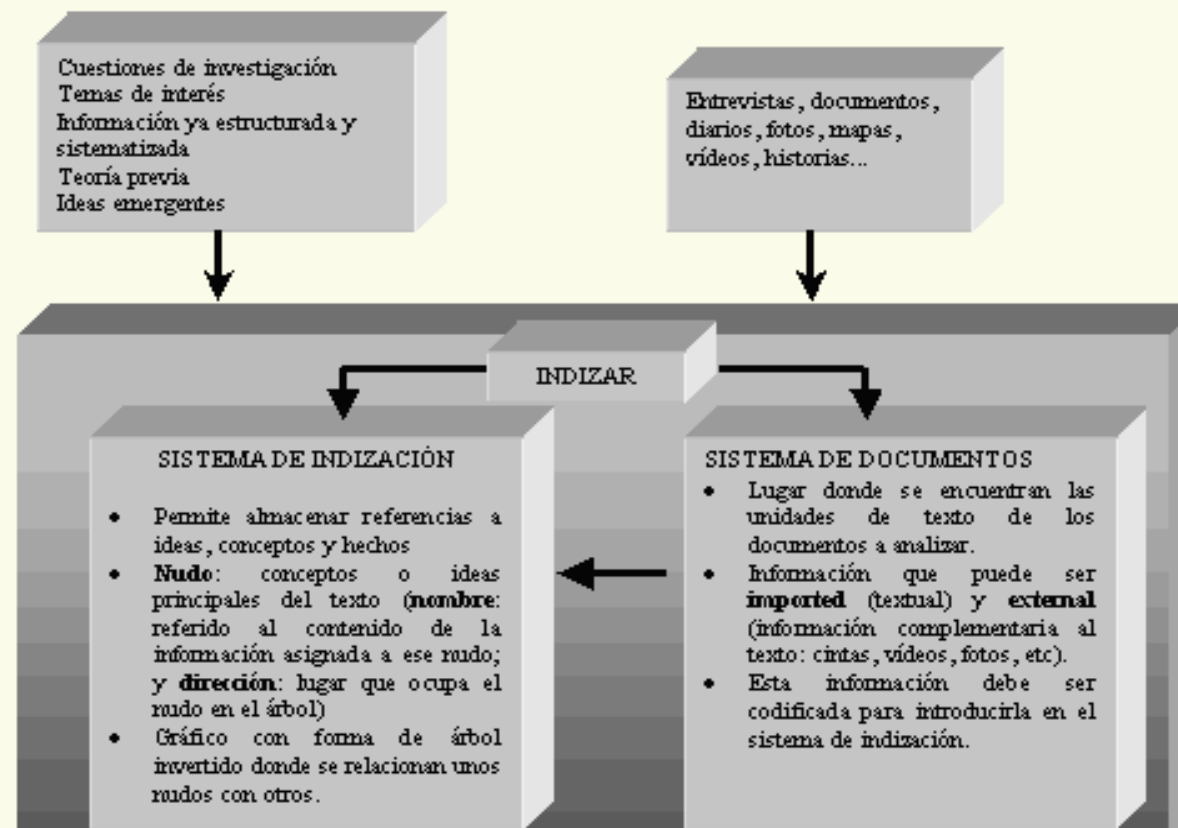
Cuestiones de investigación
Temas de interés
Información ya estructurada y sistematizada
Teoría previa
Ideas emergentes

Entrevistas, documentos, diarios, fotos, mapas, vídeos, historias...

INDIZAR

SISTEMA DE INDIZACIÓN

• Permite almacenar referencias a ideas, conceptos y hechos
• **Nudo**: conceptos o ideas principales del texto (**nombre**: referido al contenido de la información asignada a ese nudo; y **dirección**: lugar que ocupa el nudo en el árbol)
• Gráfico con forma de árbol invertido donde se relacionan unos nudos con otros.

SISTEMA DE DOCUMENTOS
• Lugar donde se encuentran las unidades de texto de los documentos a analizar.
• Información que puede ser **imported** (textual) y **external** (información complementaria al texto: cintas, vídeos, fotos, etc).
• Esta información debe ser codificada para introducirla en el sistema de indización.